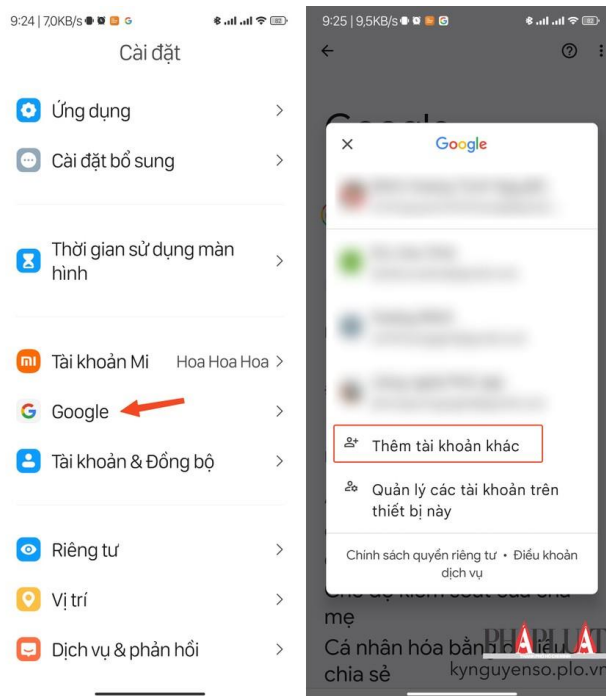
9:24 | 7,0KB/s

Cài đặt

Ứng dụng

Cài đặt bổ sung

Thời gian sử dụng màn hình

Tài khoản Mi Hoa Hoa Hoa

Google

Tài khoản & Đồng bộ

Riêng tư

Vị trí

Dịch vụ & phản hồi

9:25 | 9,5KB/s

Google

Thêm tài khoản khác

Quản lý các tài khoản trên thiết bị này

Chính sách quyền riêng tư • Điều khoản dịch vụ

Chế độ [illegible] của cha mẹ

Cá nhân hóa bằng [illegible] chia sẻ

PHÁP LUẬT
kynguyenso.plo.vn